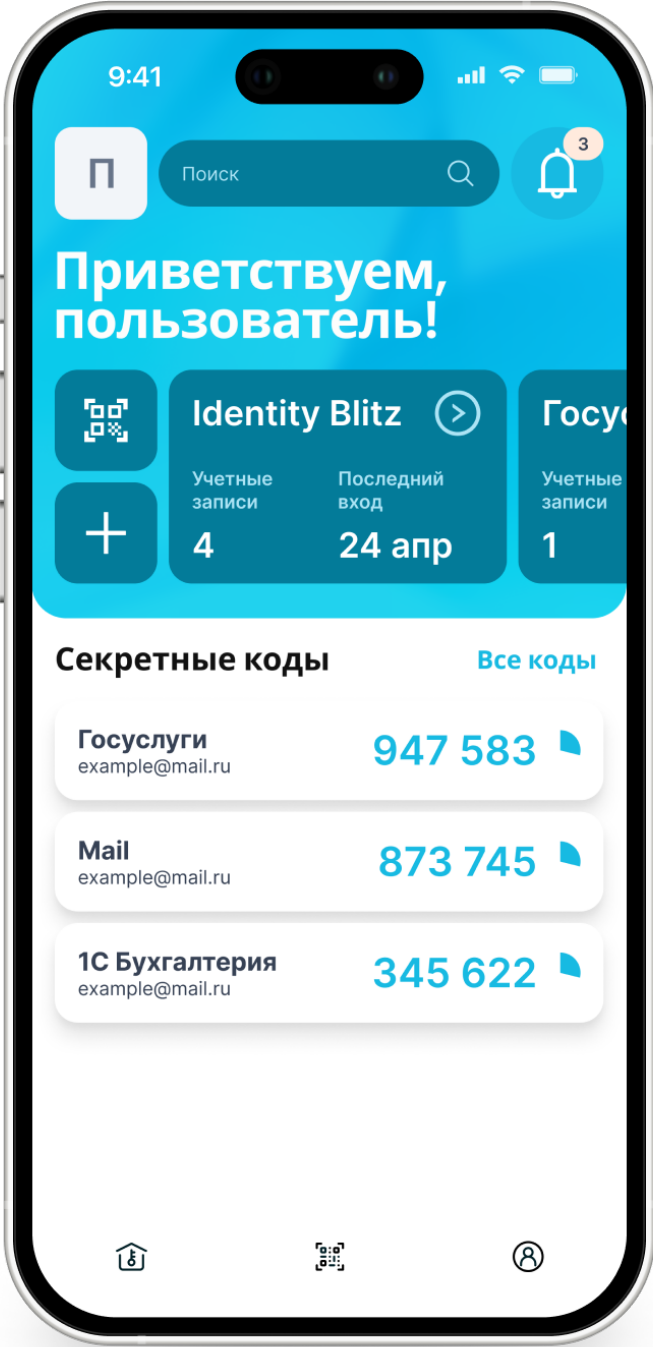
9:41

П

Поиск

3

Приветствуем, пользователь!

Identity Blitz

Учетные записи
4

Последний вход
24 апр

Госус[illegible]

Учетные записи
1

Секретные коды

Все коды

Госуслуги
example@mail.ru
947 583

Mail
example@mail.ru
873 745

1С Бухгалтерия
example@mail.ru
345 622